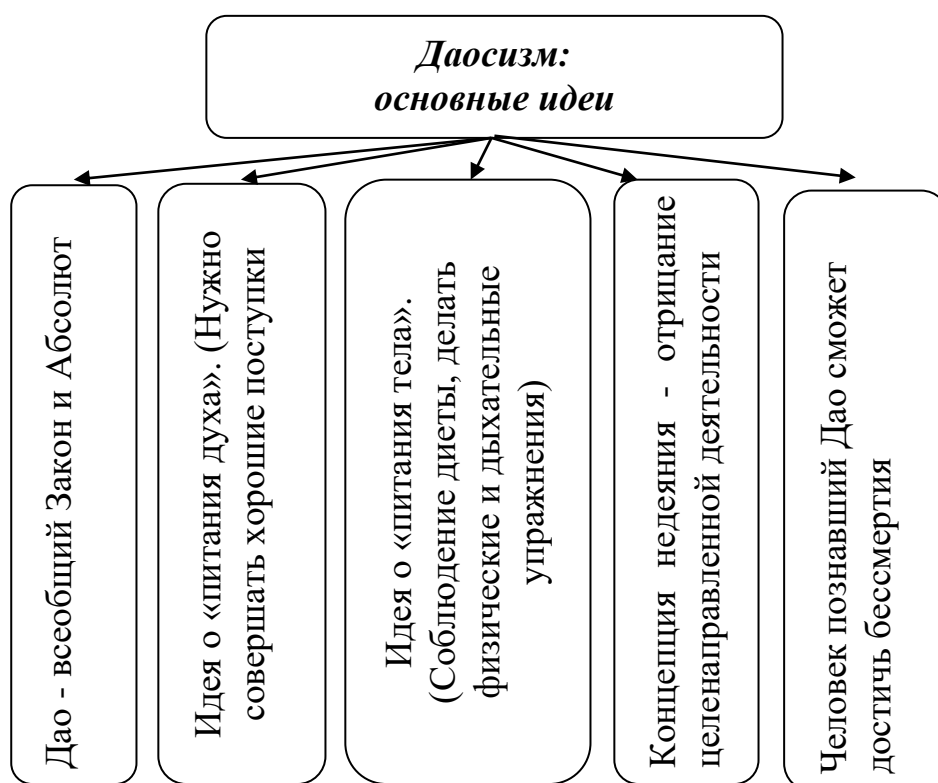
Даосизм: основные идеи

Дао - всеобщий Закон и Абсолют

Идея о «питания духа». (Нужно совершать хорошие поступки

Идея о «питания тела». (Соблюдение диеты, делать физические и дыхательные упражнения)

Концепция недеяния - отрицание целенаправленной деятельности

Человек познавший Дао сможет достичь бессмертия